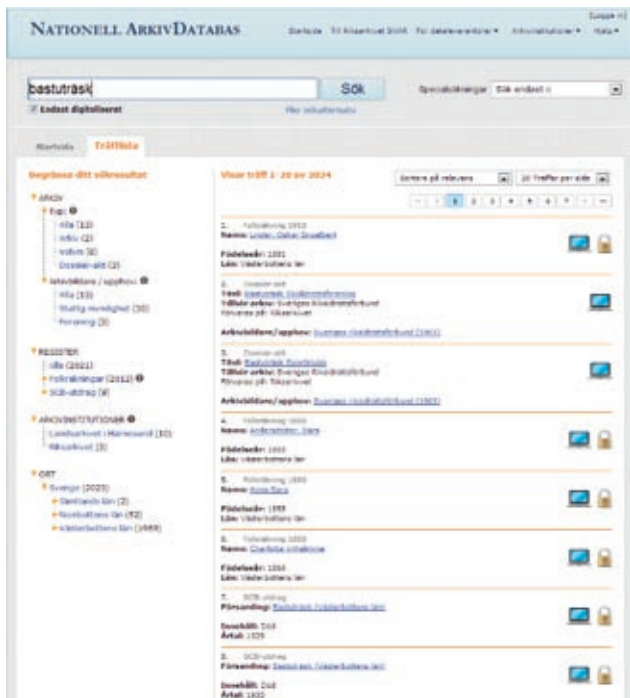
NATIONELL ARKIVDATABAS

Startsida Till Riksarkivet SVAR För dataleverantörer Arkivinstitutioner Hjälp

Logga in

bastuträsk

Sök

Endast digitaliserat

Fler sökalternativ

Specialsökningar Sök endast i

Startsida Träfflista

Begränsa ditt sökresultat

ARKIV
Typ
Alla (13)
Arkiv (2)
Volym (8)
Dossier-akt (3)

Arkivbildare / upphov
Alla (15)
Statlig myndighet (10)
Förening (5)

REGISTER
Alla (2011)
Folkräkningar (2012)
SCB-utdrag (4)

ARKIVINSTITUTIONER
Landsarkivet i Härnösand (10)
Riksarkivet (3)

ORT
Sverige (2020)
Blekinge län (2)
Norrbottens län (52)
Västerbottens län (1968)

Visar träff 1 - 20 av 2024

Sortera på relevans

20 träffar per sida

1. Folkräkning 1910
Namn: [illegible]
Födelseår: 1881
Län: Västerbottens län

2. Dossier-akt
Titel: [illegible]
Tillhör arkiv: Sveriges Riksidrottsförbund
Förvaras på: Riksarkivet
Arkivbildare/upphov: Sveriges riksidrottsförbund (1903)

3. Dossier-akt
Titel: Bastuträsk Skidklubb
Tillhör arkiv: Sveriges Riksidrottsförbund
Förvaras på: Riksarkivet
Arkivbildare/upphov: Sveriges riksidrottsförbund (1903)

4. Folkräkning 1900
Namn: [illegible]
Födelseår: 1860
Län: Västerbottens län

5. Folkräkning 1890
Namn: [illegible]
Födelseår: 1859
Län: Västerbottens län

6. Folkräkning 1890
Namn: Charlotta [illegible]
Födelseår: 1864
Län: Västerbottens län

7. SCB-utdrag
Församling: Bastuträsk Västerbottens län
Innehåll: Död
Årtal: 1929

8. SCB-utdrag
Församling: Bastuträsk Västerbottens län
Innehåll: Död
Årtal: 1930